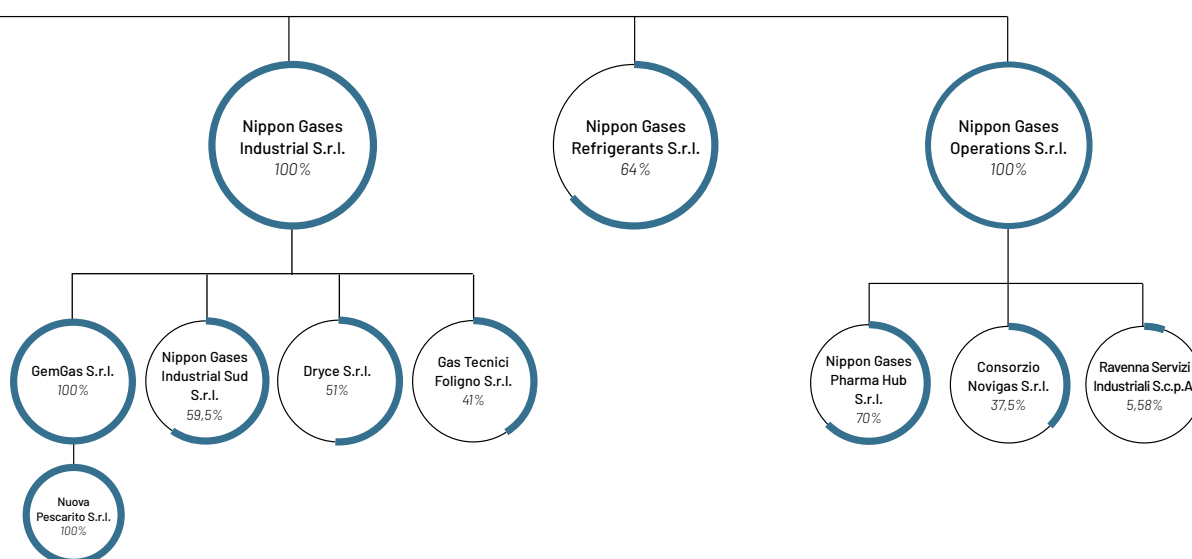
Nippon Gases Industrial S.r.l.
100%

Nippon Gases Refrigerants S.r.l.
64%

Nippon Gases Operations S.r.l.
100%

GemGas S.r.l.
100%

Nippon Gases Industrial Sud S.r.l.
59,5%

Dryce S.r.l.
51%

Gas Tecnici Foligno S.r.l.
41%

Nippon Gases Pharma Hub S.r.l.
70%

Consorzio Novigas S.r.l.
37,5%

Ravenna Servizi Industriali S.c.p.A.
5,58%

Nuova Pescarito S.r.l.
100%